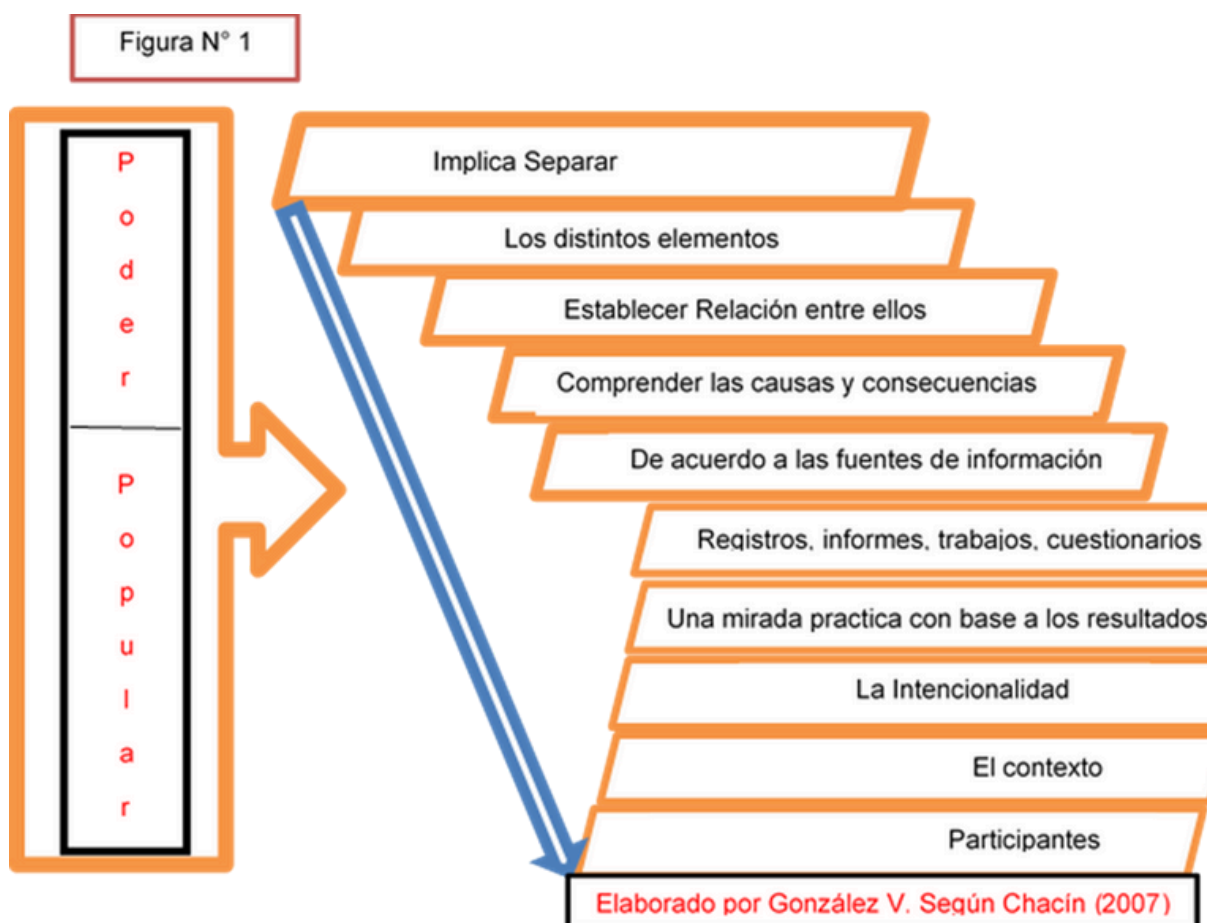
Figura N° 1

Poder

Popular

Implica Separar

Los distintos elementos

Establecer Relación entre ellos

Comprender las causas y consecuencias

De acuerdo a las fuentes de información

Registros, informes, trabajos, cuestionarios

Una mirada practica con base a los resultados

La Intencionalidad

El contexto

Participantes

Elaborado por González V. Según Chacín (2007)